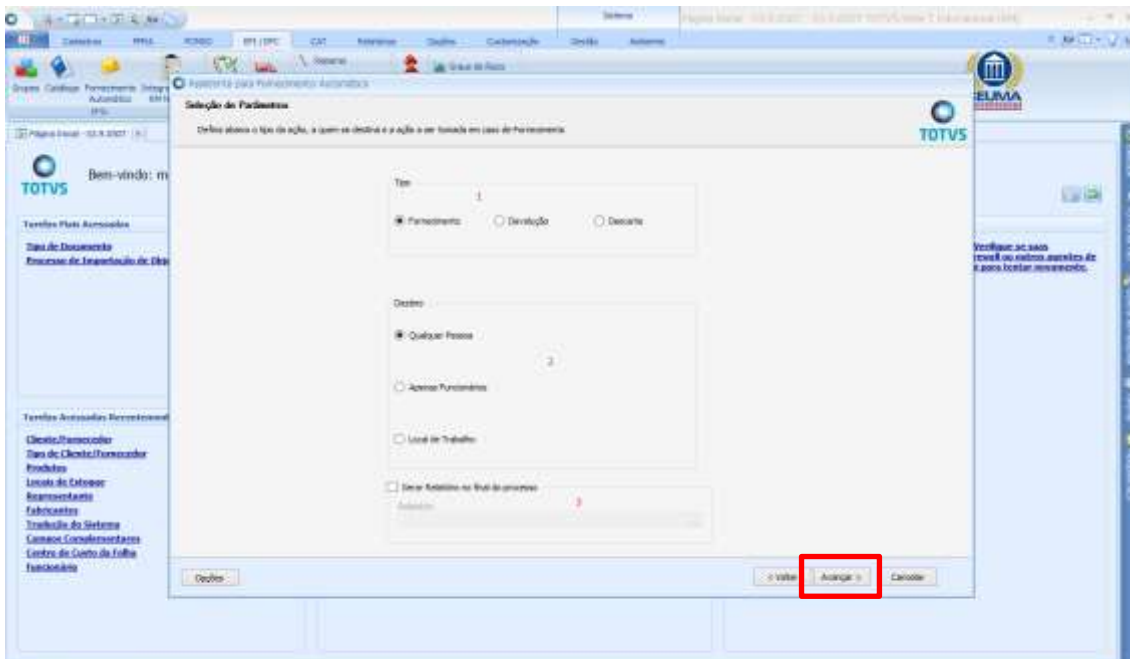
Sistema

Cadastros EPI/UPC CAT Relatórios Opções Customização Gestão Ambiente

Grupos Catálogo Fornecimento Automático

Grau de Risco

Página Inicial - 03.9.2007

TOTVS

Bem-vindo: m

Tarefas Mais Acessadas

Tipo de Documento
Processo de Importação de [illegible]

Tarefas Acessadas Recentemente

Cliente/Fornecedor
Tipo de Cliente/Fornecedor
Produtos
Locais de Estoque
Representante
Fabricantes
Tradução do Sistema
Campos Complementares
Centro de Custo da Folha
Funcionário

Verifique se seus firewall ou outros agentes de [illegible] para tentar novamente.

Assistente para Fornecimento Automático

Seleção de Parâmetros

Defina abaixo o tipo de ação, a quem se destina e a ação a ser tomada em caso de Fornecimento.

TOTVS

Tipo
1
Fornecimento
Devolução
Descarte

Destino
Qualquer Pessoa
2
Apenas Funcionários
Local de Trabalho

Gerar Relatório no final do processo
3
Relatório

Opções

< Voltar
Avançar >
Cancelar